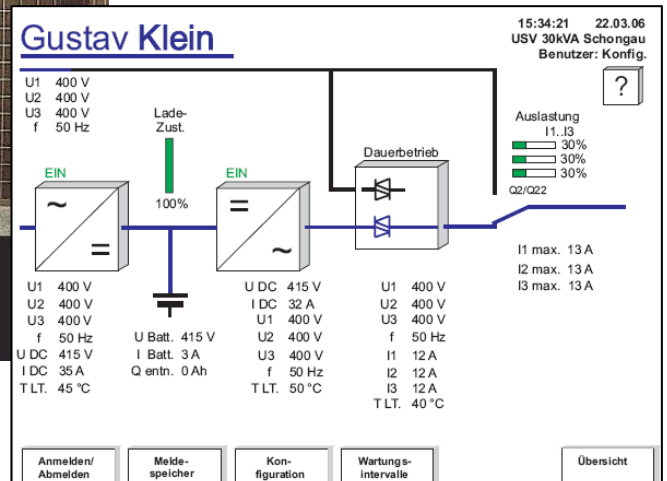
Gustav Klein

15:34:21 22.03.06
USV 30kVA Schongau
Benutzer: Konfig.

?

U1 400 V
U2 400 V
U3 400 V
f 50 Hz

Lade-Zust.

100%

EIN

~

=

EIN

=

~

Dauerbetrieb

Auslastung
I1..I3
30%
30%
30%

Q2/Q22

I1 max. 13 A
I2 max. 13 A
I3 max. 13 A

U1 400 V
U2 400 V
U3 400 V
f 50 Hz
U DC 415 V
I DC 35 A
T LT. 45 °C

U Batt. 415 V
I Batt. 3 A
Q entn. 0 Ah

U DC 415 V
I DC 32 A
U1 400 V
U2 400 V
U3 400 V
f 50 Hz
T LT. 50 °C

U1 400 V
U2 400 V
U3 400 V
f 50 Hz
I1 12 A
I2 12 A
I3 12 A
T LT. 40 °C

Anmelden/ Abmelden

Melde-speicher

Kon-figuration

Wartungs-intervalle

Übersicht